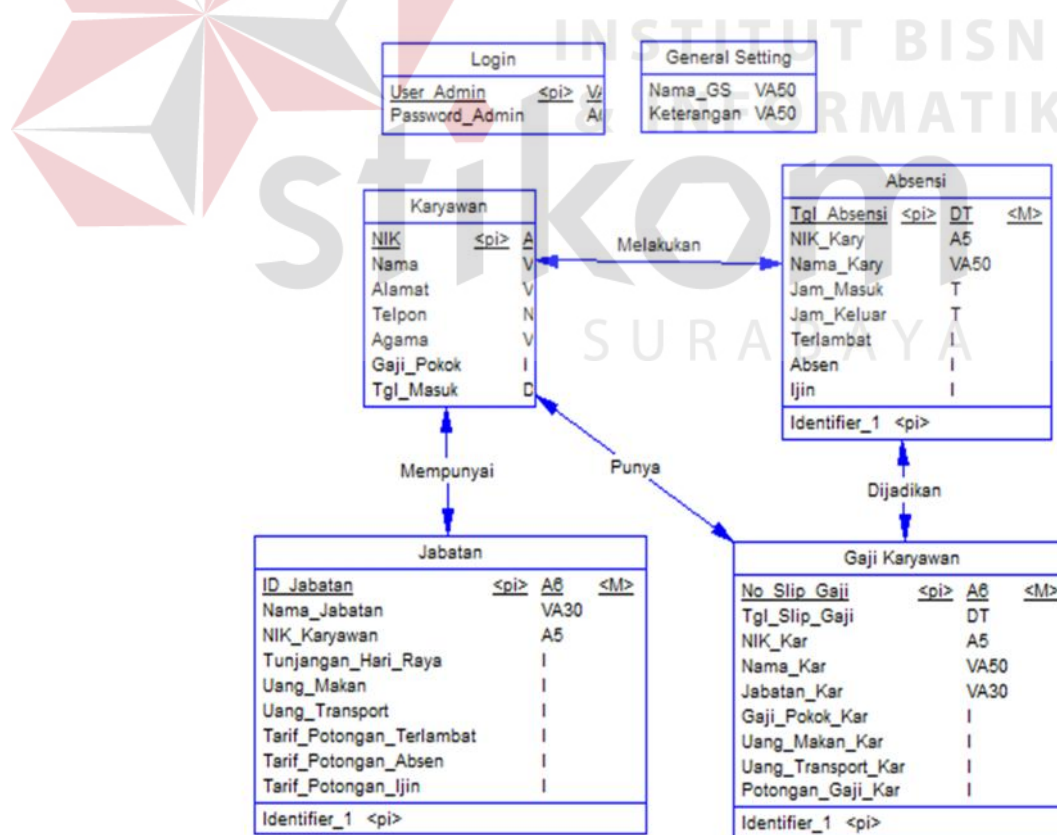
INSTITUT BISN
& INFORMATIK
stikom
SURABAYA

Login
User_Admin <pi> V
Password_Admin A

General Setting
Nama_GS VA50
Keterangan VA50

Karyawan
NIK <pi> A
Nama V
Alamat V
Telpon N
Agama V
Gaji_Pokok I
Tgl_Masuk D

Melakukan

Absensi
Tgl_Absensi <pi> DT <M>
NIK_Kary A5
Nama_Kary VA50
Jam_Masuk T
Jam_Keluar T
Terlambat I
Absen I
Ijin I
Identifier_1 <pi>

Mempunyai

Punya

Dijadikan

Jabatan
ID_Jabatan <pi> A6 <M>
Nama_Jabatan VA30
NIK_Karyawan A5
Tunjangan_Hari_Raya I
Uang_Makan I
Uang_Transport I
Tarif_Potongan_Terlambat I
Tarif_Potongan_Absen I
Tarif_Potongan_Ijin I
Identifier_1 <pi>

Gaji Karyawan
No_Slip_Gaji <pi> A6 <M>
Tgl_Slip_Gaji DT
NIK_Kar A5
Nama_Kar VA50
Jabatan_Kar VA30
Gaji_Pokok_Kar I
Uang_Makan_Kar I
Uang_Transport_Kar I
Potongan_Gaji_Kar I
Identifier_1 <pi>